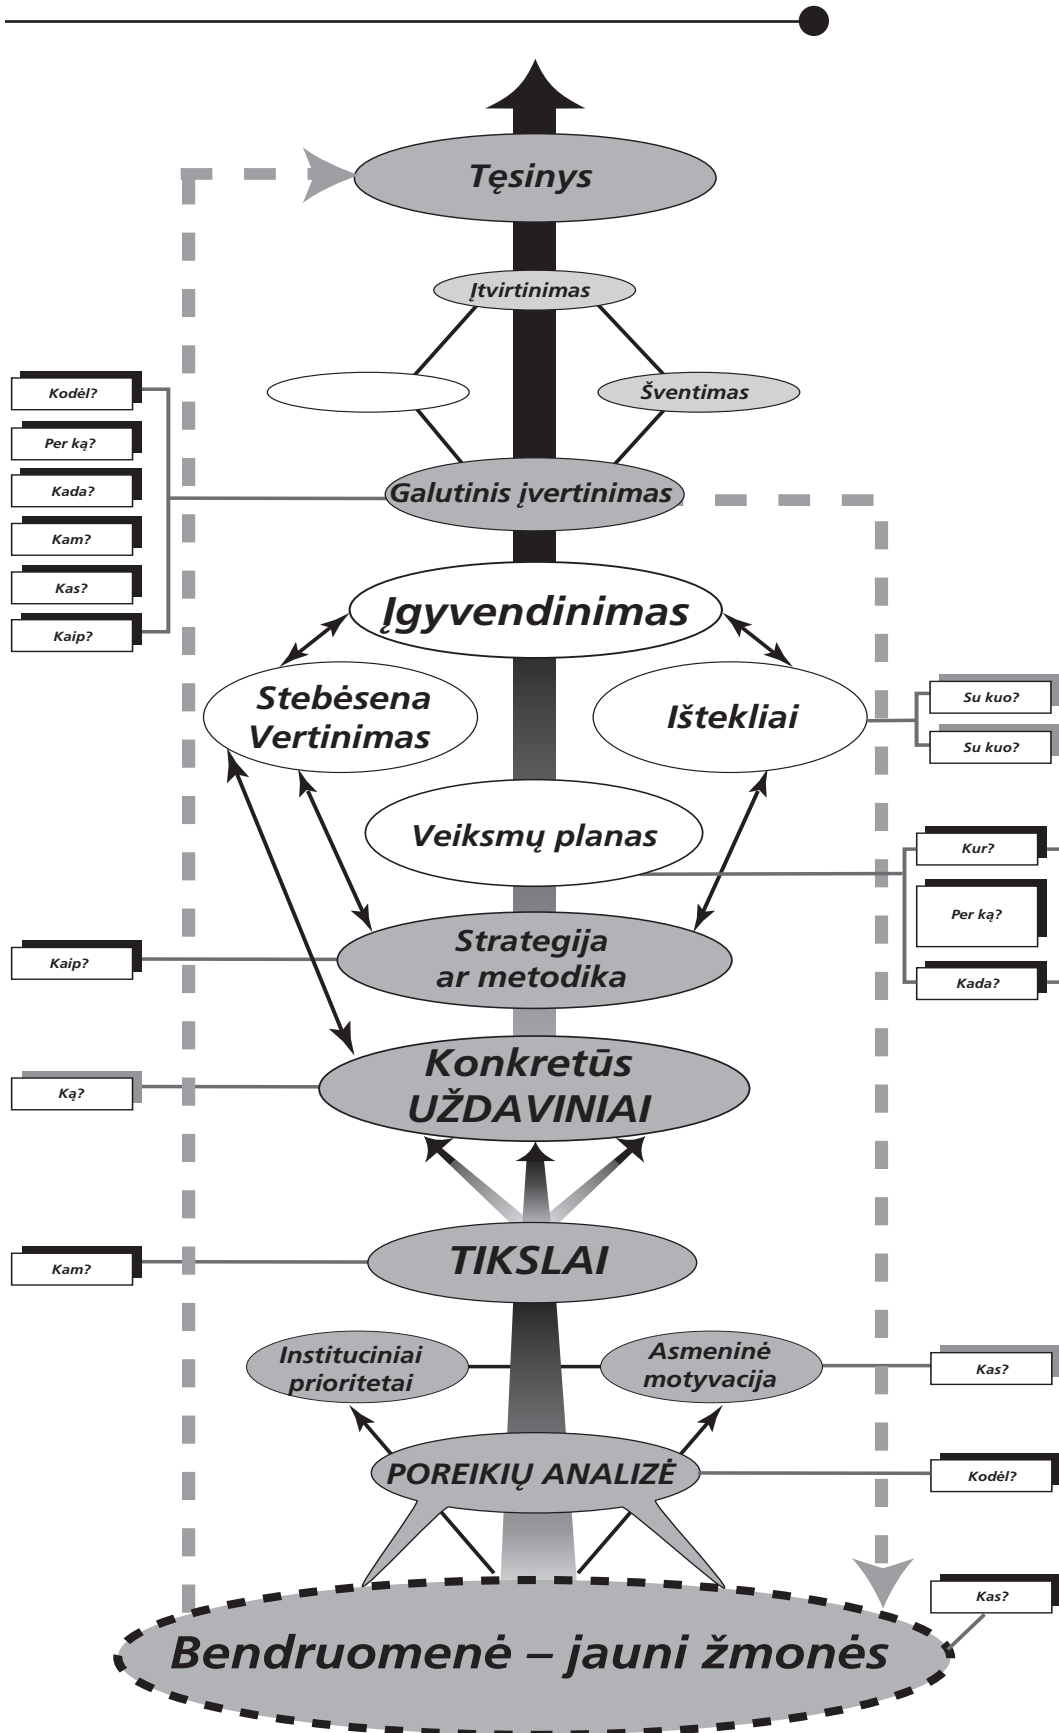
Tęsinys

Įtvirtinimas

Šventimas

Kodėl?
Per ką?
Kada?
Kam?
Kas?
Kaip?

Galutinis įvertinimas

Įgyvendinimas

Stebėsena Vertinimas

Ištekliai

Su kuo?
Su kuo?

Veiksmų planas

Kur?
Per ką?
Kada?

Kaip?

Strategija ar metodika

Ką?

Konkretūs UŽDAVINIAI

Kam?

TIKSLAI

Instituciniai prioritetai

Asmeninė motyvacija

Kas?

POREIKIŲ ANALIZĖ

Kodėl?

Kas?

Bendruomenė – jauni žmonės